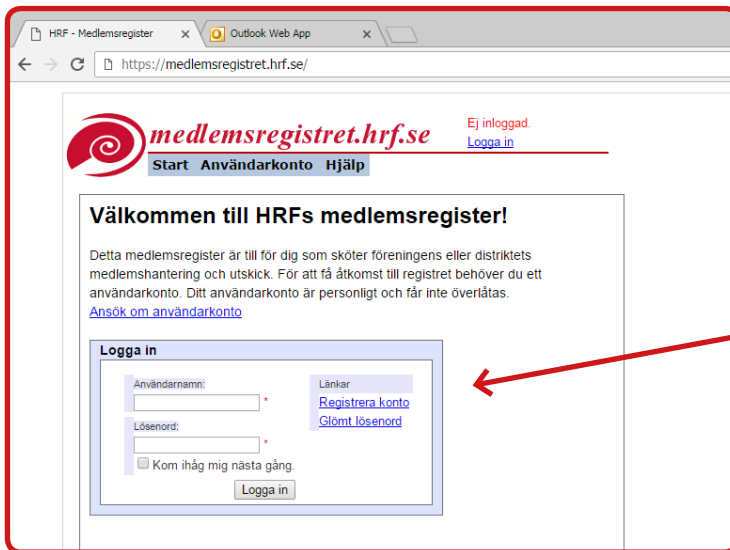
HRF - Medlemsregister ×
Outlook Web App ×

https://medlemsregistret.hrf.se/

medlemsregistret.hrf.se
Ej inloggad.
Logga in

Start Användarkonto Hjälp

Välkommen till HRFs medlemsregister!

Detta medlemsregister är till för dig som sköter föreningens eller distriktets medlemshantering och utskick. För att få åtkomst till registret behöver du ett användarkonto. Ditt användarkonto är personligt och får inte överlåtas.
Ansök om användarkonto

Logga in

Användarnamn:
*
Lösenord:
*
Kom ihåg mig nästa gång.
Logga in

Länkar
Registrera konto
Glömt lösenord